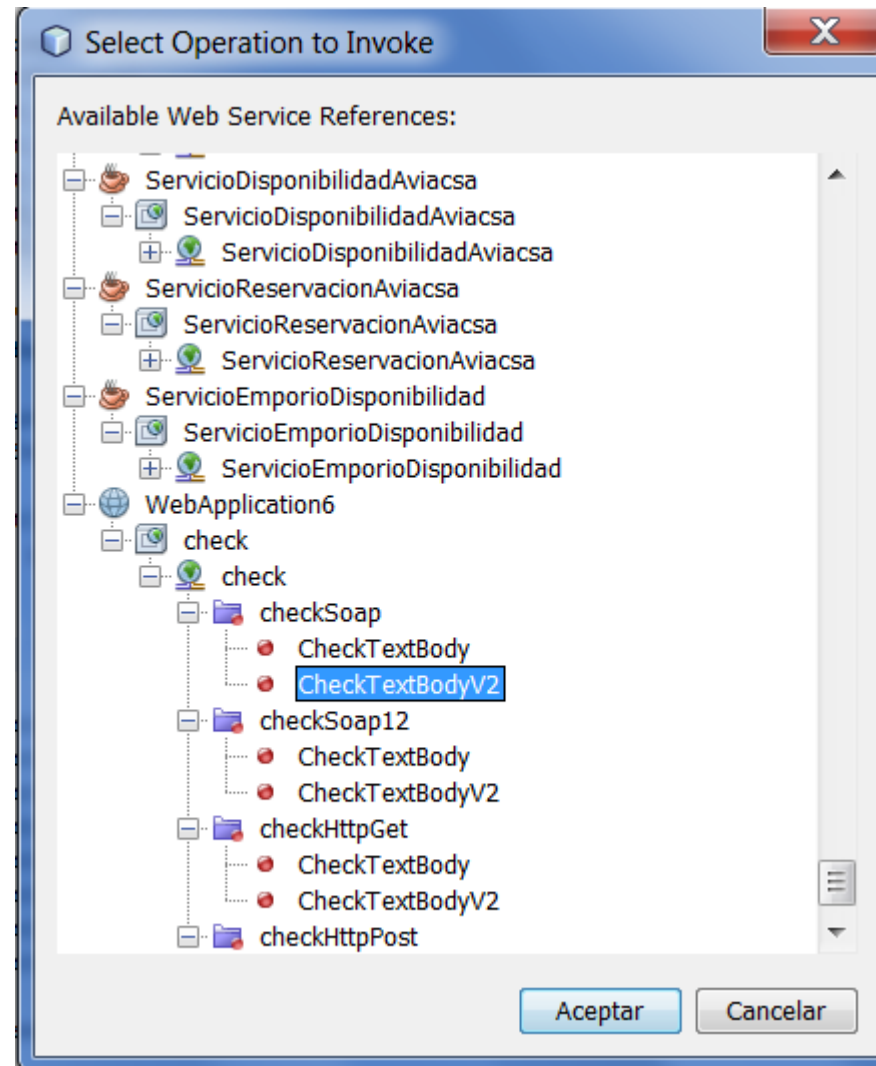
Select Operation to Invoke

Available Web Service References:

ServicioDisponibilidadAviacsa
ServicioDisponibilidadAviacsa
ServicioDisponibilidadAviacsa
ServicioReservacionAviacsa
ServicioReservacionAviacsa
ServicioReservacionAviacsa
ServicioEmporioDisponibilidad
ServicioEmporioDisponibilidad
ServicioEmporioDisponibilidad
WebApplication6
check
check
checkSoap
CheckTextBody
CheckTextBodyV2
checkSoap12
CheckTextBody
CheckTextBodyV2
checkHttpGet
CheckTextBody
CheckTextBodyV2
checkHttpPost

Aceptar
Cancelar